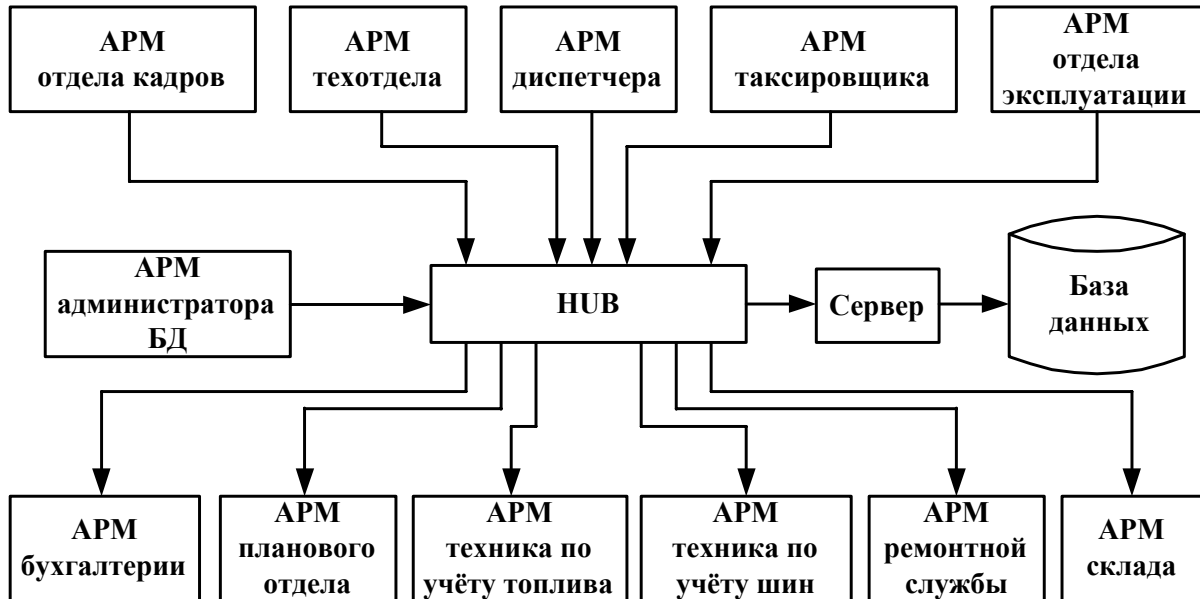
АРМ отдела кадров

АРМ техотдела

АРМ диспетчера

АРМ таксировщика

АРМ отдела эксплуатации

АРМ администратора БД

HUB

Сервер

База данных

АРМ бухгалтерии

АРМ планового отдела

АРМ техника по учёту топлива

АРМ техника по учёту шин

АРМ ремонтной службы

АРМ склада